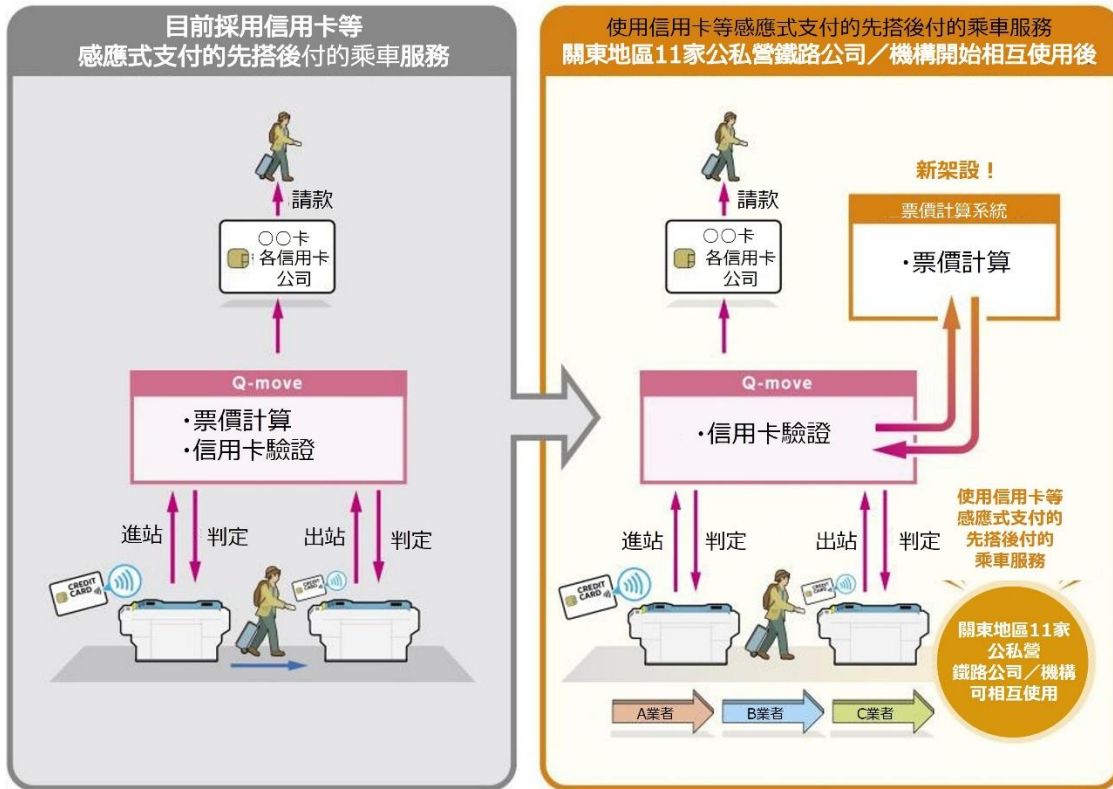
目前採用信用卡等
感應式支付的先搭後付的乘車服務

請款

○○卡
各信用卡公司

Q-move
・票價計算
・信用卡驗證

進站
判定
出站
判定

CREDIT CARD
CREDIT CARD

使用信用卡等感應式支付的先搭後付的乘車服務
關東地區11家公私營鐵路公司／機構開始相互使用後

請款

○○卡
各信用卡公司

新架設！

票價計算系統
・票價計算

Q-move
・信用卡驗證

進站
判定
出站
判定

使用信用卡等感應式支付的先搭後付的乘車服務

CREDIT CARD
CREDIT CARD

關東地區11家公私營鐵路公司／機構可相互使用

A業者
B業者
C業者